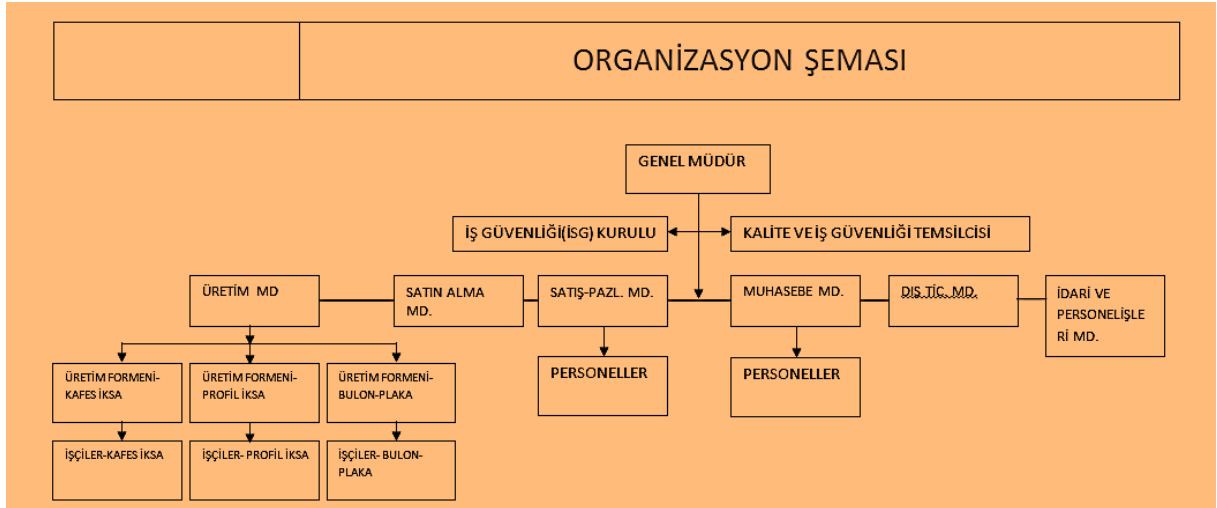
ORGANİZASYON ŞEMASI

GENEL MÜDÜR

İŞ GÜVENLİĞİ(İSG) KURULU

KALİTE VE İŞ GÜVENLİĞİ TEMSİLCİSİ

ÜRETİM MD

SATIN ALMA MD.

SATIŞ-PAZL. MD.

MUHASEBE MD.

DIŞ TİC. MD.

İDARİ VE PERSONELİŞLERİ MD.

ÜRETİM FORMENİ-KAFES İKSA

ÜRETİM FORMENİ-PROFİL İKSA

ÜRETİM FORMENİ-BULON-PLAKA

PERSONELLER

PERSONELLER

İŞÇİLER-KAFES İKSA

İŞÇİLER- PROFİL İKSA

İŞÇİLER- BULON-PLAKA